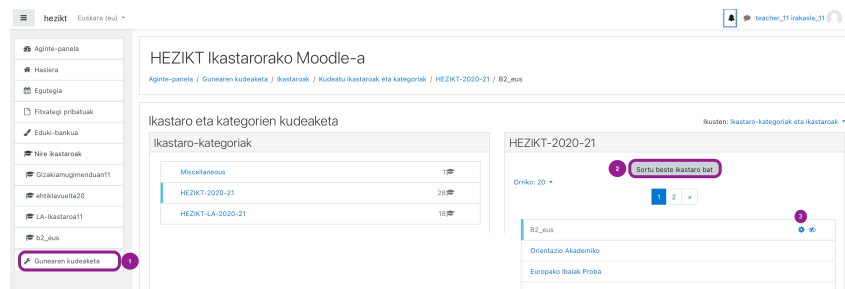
hezikt Euskara (eu)

teacher_11 irakasle_11

Aginte-panela
Hasiera
Egutegia
Fitxategi pribatuak
Eduki-bankua
Nire ikastaroak
Gizakiamugimenduan11
ehtikiavuelta20
LA-Ikastaroa11
b2_eus
Gunearen kudeaketa
1

HEZIKT Ikastarorako Moodle-a

Aginte-panela / Gunearen kudeaketa / Ikastaroak / Kudeatu ikastaroak eta kategoriak / HEZIKT-2020-21 / B2_eus

Ikastaro eta kategorien kudeaketa

Ikusten: Ikastaro-kategoriak eta ikastaroak

Ikastaro-kategoriak

| | |
|---|---|
| Miscellaneous | 1 |
| HEZIKT-2020-21 | 28 |
| HEZIKT-LA-2020-21 | 18 |

HEZIKT-2020-21

2
Sortu beste ikastaro bat

Orriko: 20

1 2 »

3

B2_eus
Orientazio Akademiko
Europako Ibaiak Proba